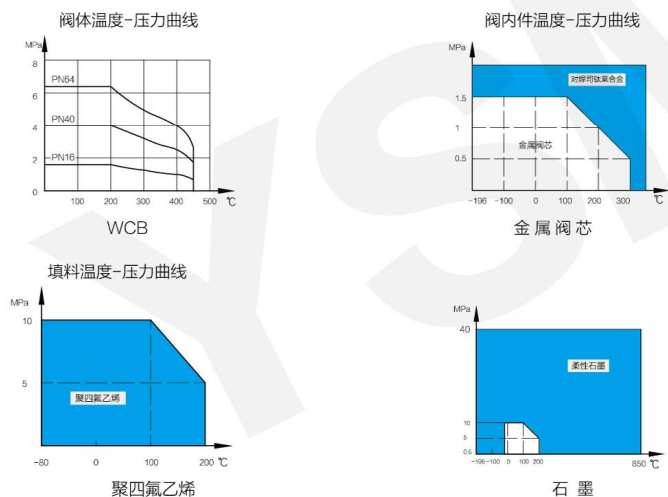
阀体温度-压力曲线

MPa
8
6
4
2
0
PN64
PN40
PN16
100 200 300 400 500 ℃
WCB

阀内件温度-压力曲线

MPa
对焊司钛莱合金
1.5
1
0.5
金属阀芯
-196 -100 0 100 200 300 ℃
金属阀芯

填料温度-压力曲线

MPa
10
5
聚四氟乙烯
-80 0 100 200 ℃
聚四氟乙烯

MPa
40
柔性石墨
10
5
0.5
-196 -100 0 100 200
850 ℃
石墨